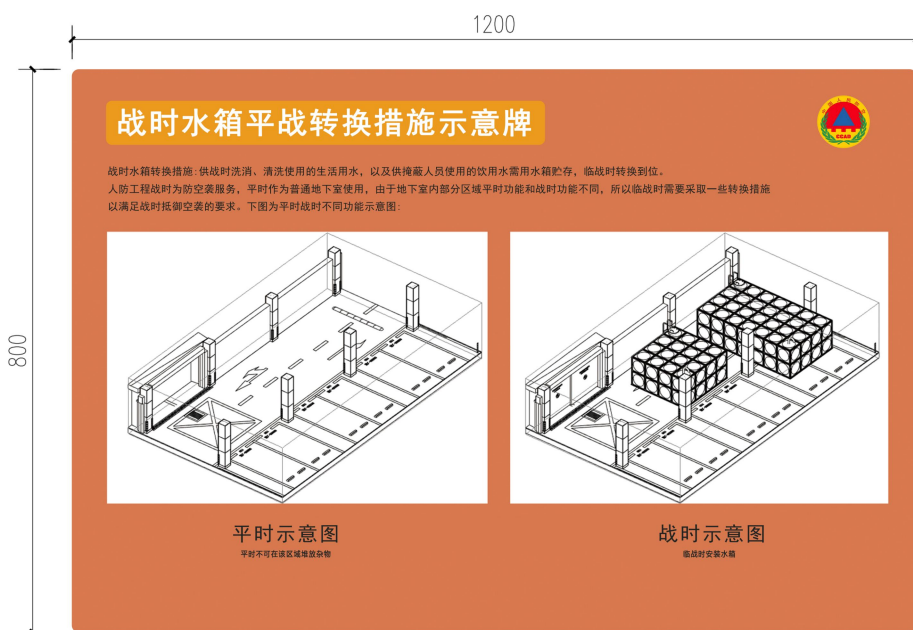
1200

800

战时水箱平战转换措施示意牌

CCAD

战时水箱转换措施：供战时洗消、清洗使用的生活用水，以及供掩蔽人员使用的饮用水需用水箱贮存，临战时转换到位。
人防工程战时为防空袭服务，平时作为普通地下室使用，由于地下室内部分区域平时功能和战时功能不同，所以临战时需要采取一些转换措施以满足战时抵御空袭的要求。下图为平时战时不同功能示意图：

平时示意图
平时不可在该区域堆放杂物

战时示意图
临战时安装水箱